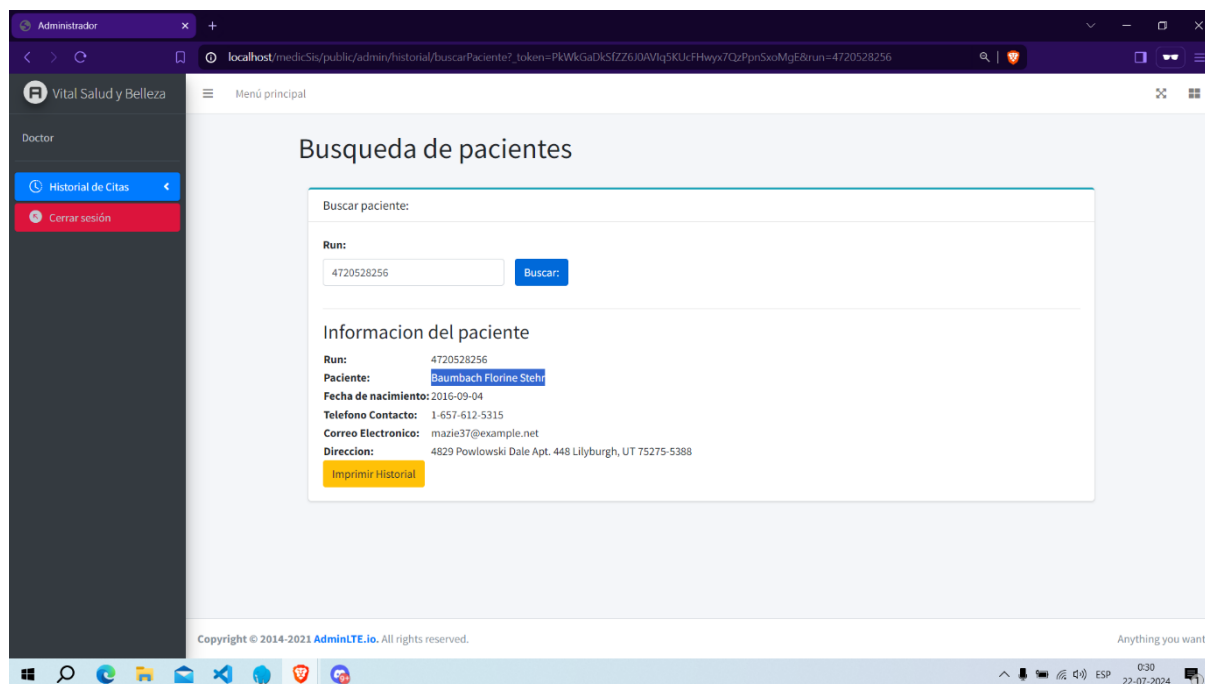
Administrador

localhost/medicSis/public/admin/historial/buscarPaciente?_token=PkWkGaDkSfZZ6J0AVIq5KUcFHwyx7QzPpnSxoMgE&run=4720528256

Vital Salud y Belleza

Menú principal

Doctor

Historial de Citas

Cerrar sesión

Busqueda de pacientes

Buscar paciente:

Run:

4720528256

Buscar:

Informacion del paciente

| | |
|---|---|
| Run: | 4720528256 |
| Paciente: | Baumbach Florine Stehr |
| Fecha de nacimiento: | 2016-09-04 |
| Telefono Contacto: | 1-657-612-5315 |
| Correo Electronico: | mazie37@example.net |
| Direccion: | 4829 Powlowski Dale Apt. 448 Lilyburgh, UT 75275-5388 |

Imprimir Historial

Copyright © 2014-2021 AdminLTE.io. All rights reserved.

Anything you want

ESP 0:30 22-07-2024